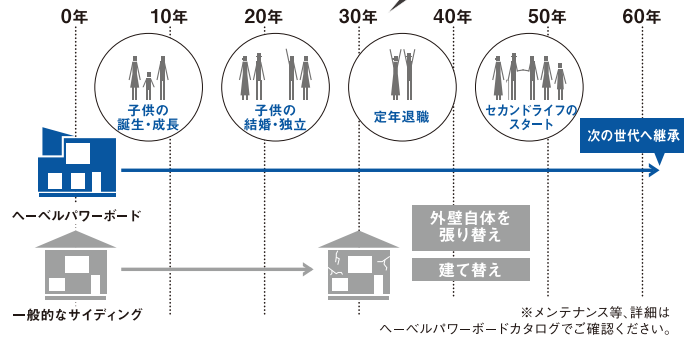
0年 10年 20年 30年 40年 50年 60年

子供の誕生・成長

子供の結婚・独立

定年退職

セカンドライフのスタート

次の世代へ継承

ヘーベルパワーボード

外壁自体を張り替え

建て替え

一般的なサイディング

※メンテナンス等、詳細はヘーベルパワーボードカタログでご確認ください。